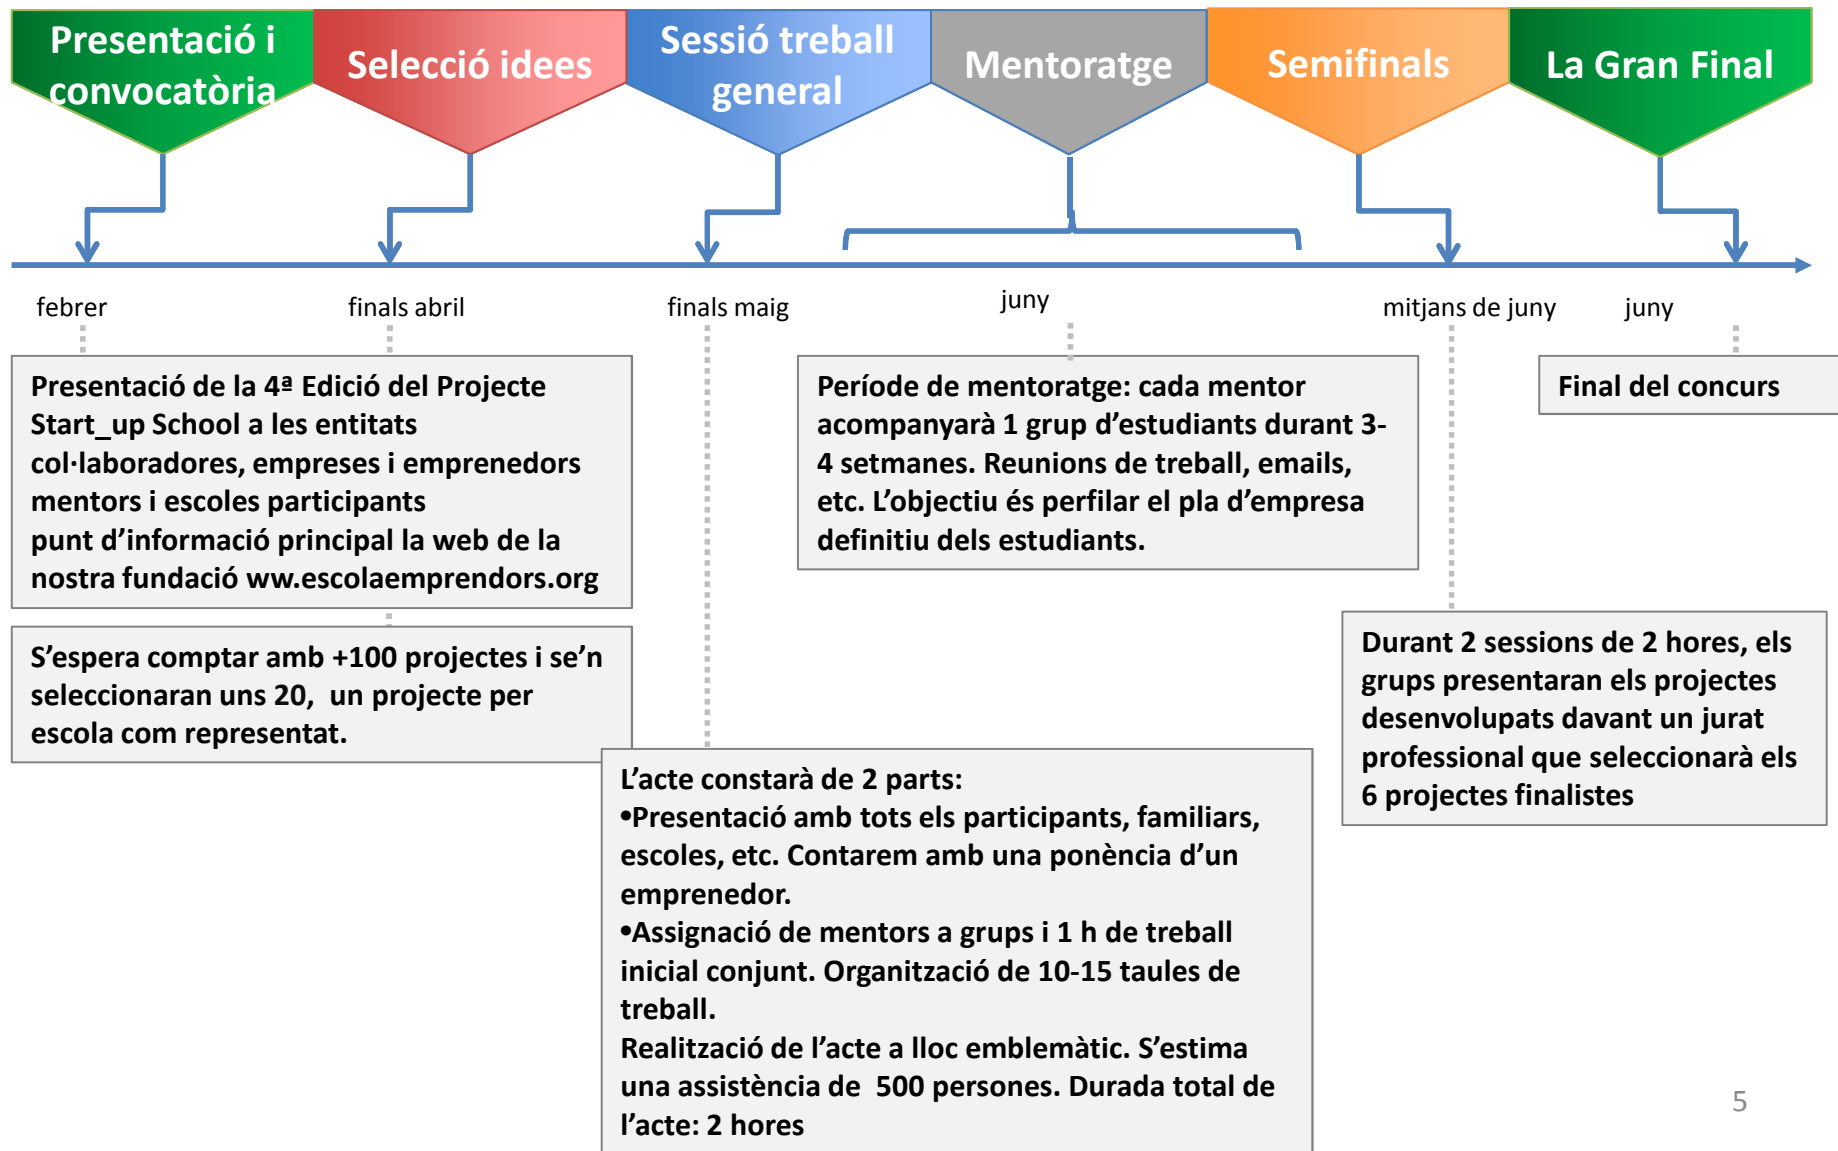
Presentació i convocatòria

Selecció idees

Sessió treball general

Mentoratge

Semifinals

La Gran Final

febrer

finals abril

finals maig

juny

mitjans de juny

juny

Presentació de la 4ª Edició del Projecte Start_up School a les entitats col·laboradores, empreses i emprenedors mentors i escoles participants
punt d'informació principal la web de la nostra fundació ww.escolaemprendors.org

S'espera comptar amb +100 projectes i se'n seleccionaran uns 20, un projecte per escola com representat.

Període de mentoratge: cada mentor acompanyarà 1 grup d'estudiants durant 3-4 setmanes. Reunions de treball, emails, etc. L'objectiu és perfilar el pla d'empresa definitiu dels estudiants.

Final del concurs

Durant 2 sessions de 2 hores, els grups presentaran els projectes desenvolupats davant un jurat professional que seleccionarà els 6 projectes finalistes

L'acte constarà de 2 parts:
•Presentació amb tots els participants, familiars, escoles, etc. Contarem amb una ponència d'un emprenedor.
•Assignació de mentors a grups i 1 h de treball inicial conjunt. Organització de 10-15 taules de treball.
Realització de l'acte a lloc emblemàtic. S'estima una assistència de 500 persones. Durada total de l'acte: 2 hores

5